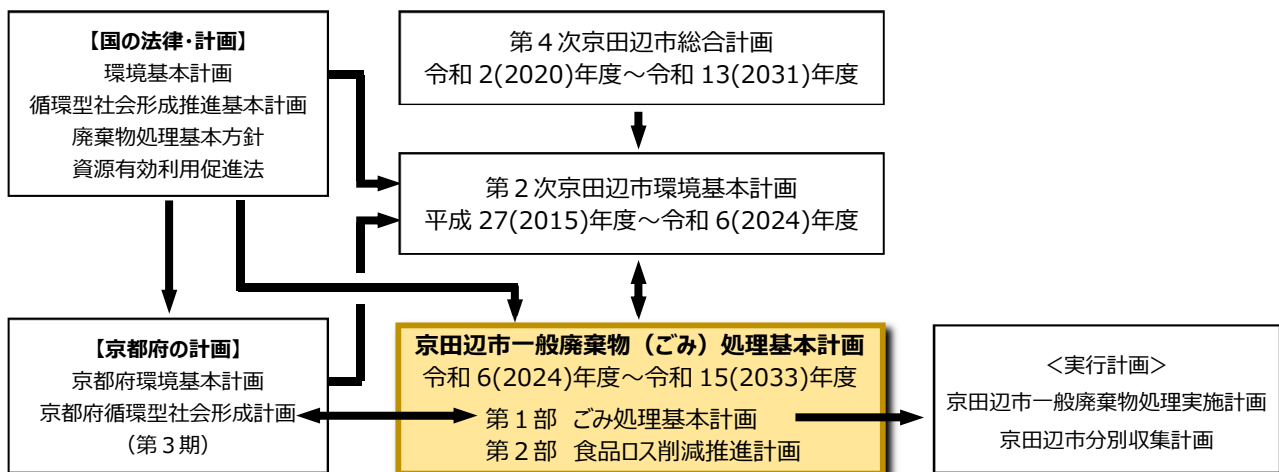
【国の法律・計画】
環境基本計画
循環型社会形成推進基本計画
廃棄物処理基本方針
資源有効利用促進法

第４次京田辺市総合計画
令和 2(2020)年度～令和 13(2031)年度

第２次京田辺市環境基本計画
平成 27(2015)年度～令和 6(2024)年度

【京都府の計画】
京都府環境基本計画
京都府循環型社会形成計画
（第３期）

京田辺市一般廃棄物（ごみ）処理基本計画
令和 6(2024)年度～令和 15(2033)年度
第１部　ごみ処理基本計画
第２部　食品ロス削減推進計画

＜実行計画＞
京田辺市一般廃棄物処理実施計画
京田辺市分別収集計画